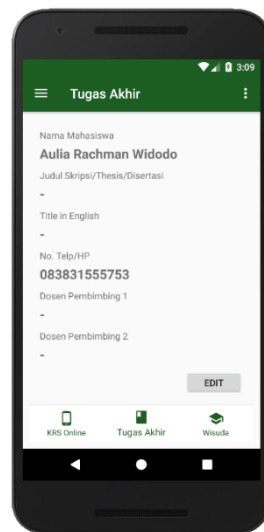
3:09

Tugas Akhir

Nama Mahasiswa
Aulia Rachman Widodo

Judul Skripsi/Thesis/Disertasi
-

Title in English
-

No. Telp/HP
083831555753

Dosen Pembimbing 1
-

Dosen Pembimbing 2
-

EDIT

KRS Online
Tugas Akhir
Wisuda